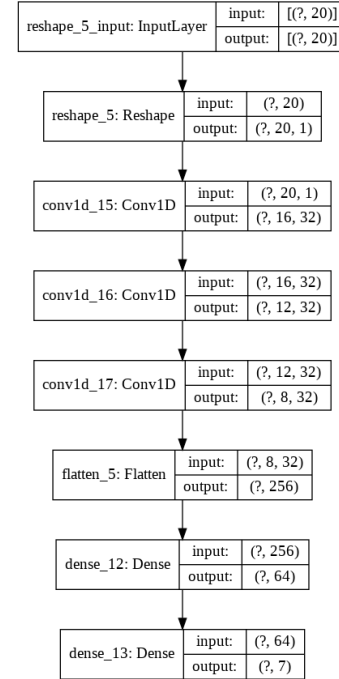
| reshape_5_input: InputLayer | input: | [(?, 20)] |
|---|---|---|
| | output: | [(?, 20)] |

| reshape_5: Reshape | input: | (?, 20) |
|---|---|---|
| | output: | (?, 20, 1) |

| conv1d_15: Conv1D | input: | (?, 20, 1) |
|---|---|---|
| | output: | (?, 16, 32) |

| conv1d_16: Conv1D | input: | (?, 16, 32) |
|---|---|---|
| | output: | (?, 12, 32) |

| conv1d_17: Conv1D | input: | (?, 12, 32) |
|---|---|---|
| | output: | (?, 8, 32) |

| flatten_5: Flatten | input: | (?, 8, 32) |
|---|---|---|
| | output: | (?, 256) |

| dense_12: Dense | input: | (?, 256) |
|---|---|---|
| | output: | (?, 64) |

| dense_13: Dense | input: | (?, 64) |
|---|---|---|
| | output: | (?, 7) |